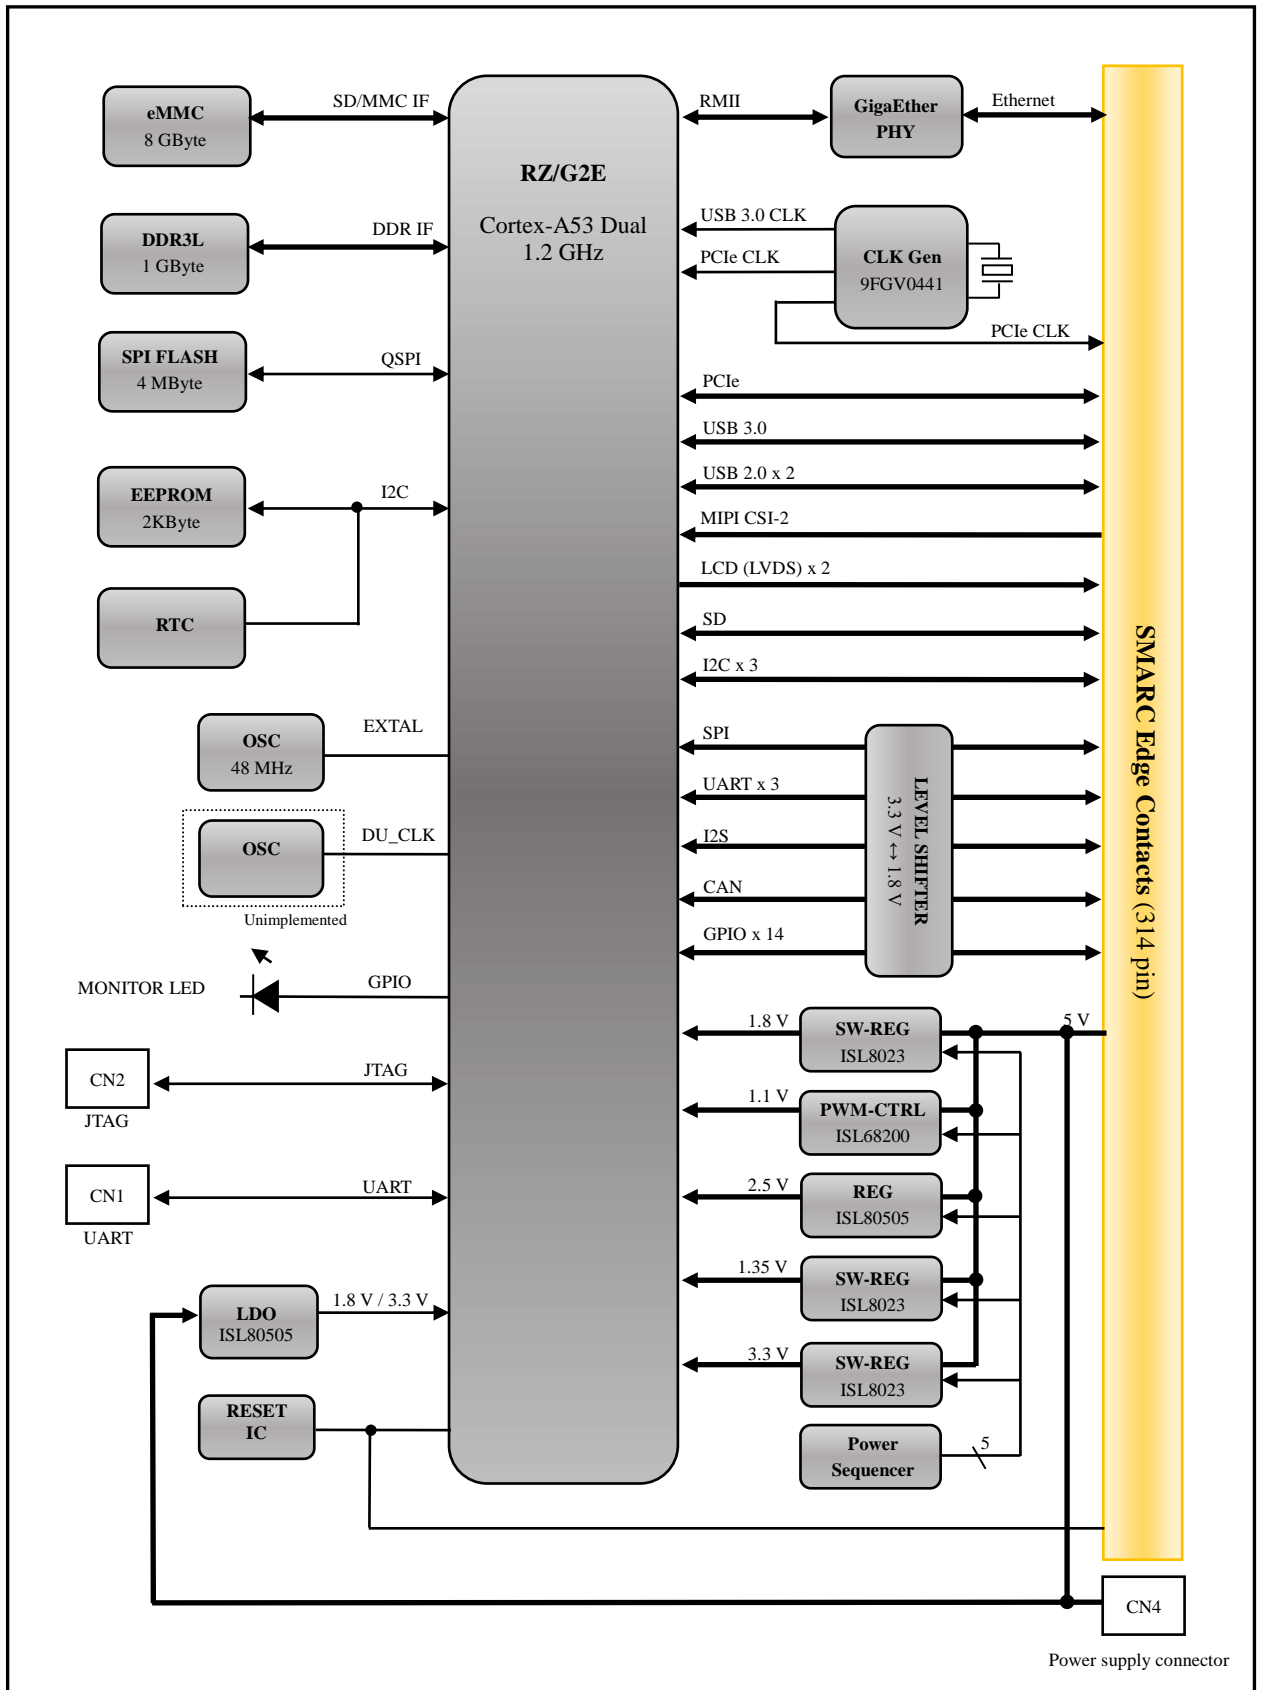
eMMC
8 GByte

SD/MMC IF

RZ/G2E
Cortex-A53 Dual
1.2 GHz

RMII

GigaEther
PHY

Ethernet

DDR3L
1 GByte

DDR IF

USB 3.0 CLK
PCIe CLK

CLK Gen
9FGV0441

PCIe CLK

SPI FLASH
4 MByte

QSPI

PCIe
USB 3.0
USB 2.0 x 2
MIPI CSI-2
LCD (LVDS) x 2
SD
I2C x 3

EEPROM
2KByte

I2C

RTC

OSC
48 MHz

EXTAL

OSC

DU_CLK

Unimplemented

SPI
UART x 3
I2S
CAN
GPIO x 14

LEVEL SHIFTER
3.3 V ↔ 1.8 V

SMARC Edge Contacts (314 pin)

MONITOR LED

GPIO

CN2
JTAG

JTAG

CN1
UART

UART

1.8 V
SW-REG
ISL8023

5 V

1.1 V
PWM-CTRL
ISL68200

2.5 V
REG
ISL80505

1.35 V
SW-REG
ISL8023

LDO
ISL80505

1.8 V / 3.3 V

3.3 V
SW-REG
ISL8023

RESET
IC

Power
Sequencer

5

CN4

Power supply connector